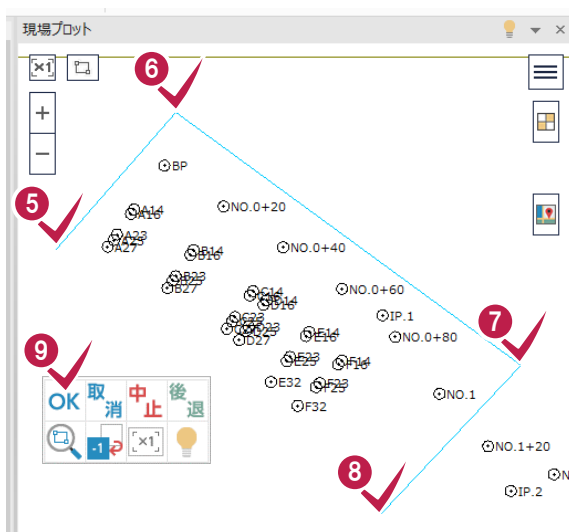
現場プロット

×1

+
−

6
5
7
8
9

BP
NO.0+20
A14
A16
A23
A27
B14
B16
NO.0+40
B23
B27
C14
C16
D14
D16
NO.0+60
C23
C25
D23
D25
D27
IP.1
E14
E16
NO.0+80
E23
E25
F14
F16
E32
F23
F25
NO.1
F32
NO.1+20
IP.2

OK
取消
中止
後退
-1
×1